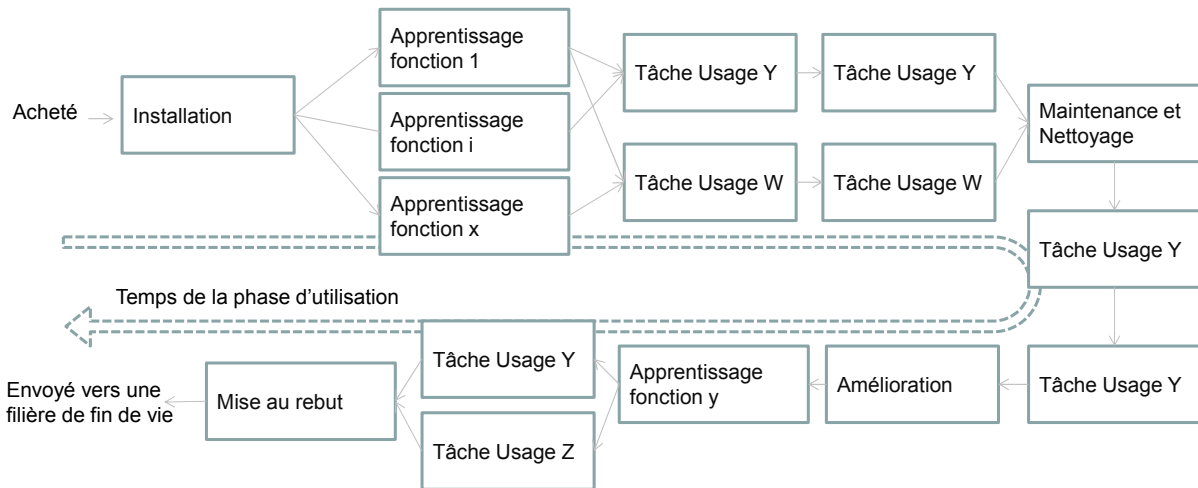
Acheté

Installation

Apprentissage fonction 1

Apprentissage fonction i

Apprentissage fonction x

Tâche Usage Y

Tâche Usage Y

Tâche Usage W

Tâche Usage W

Maintenance et Nettoyage

Tâche Usage Y

Temps de la phase d'utilisation

Tâche Usage Y

Amélioration

Apprentissage fonction y

Tâche Usage Y

Tâche Usage Z

Mise au rebut

Envoyé vers une filière de fin de vie